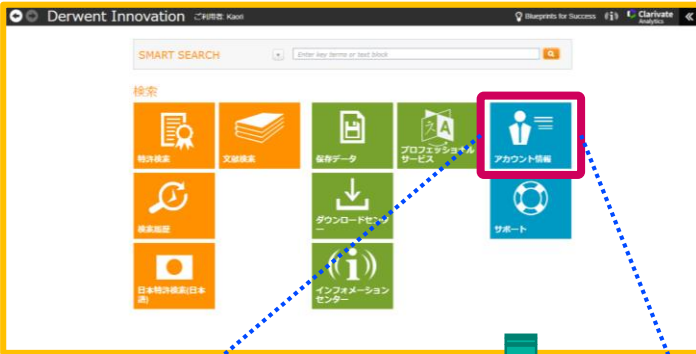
Derwent Innovation ご利用者: Kaori

Blueprints for Success

Clarivate Analytics

SMART SEARCH

Enter key terms or text block

検索

特許検索

文献検索

保存データ

プロフェッショナルサービス

アカウント情報

検索履歴

ダウンロードセンター

サポート

日本特許検索(日本語)

インフォメーションセンター